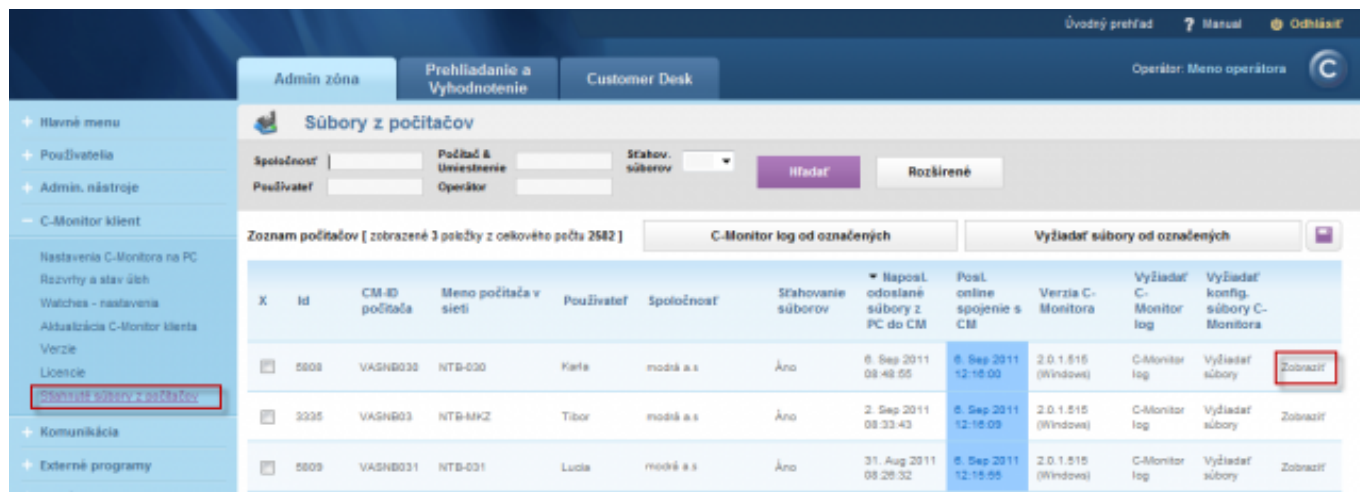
Úvodný prehľad   ? Manual   Odhlásiť

Admin zóna   Prehliadanie a Vyhodnotenie   Customer Desk

Operátor: Meno operátora

+ Hlavné menu
+ Používatelia
+ Admin. nástroje
− C-Monitor klient

Nastavenia C-Monitora na PC
Rozvrhy a stav úloh
Watches - nastavenia
Aktualizácia C-Monitor klienta
Verzie
Licencie
Obsiahnuté súbory z počítačov

+ Komunikácia
+ Externé programy

Súbory z počítačov

Spoločnosť
Používateľ
Počítač & Umiestnenie
Operátor
Sťahov. súborov
Hľadať
Rozšírené

Zoznam počítačov [ zobrazené 3 položky z celkového počtu 2582 ]
C-Monitor log od označených
Vyžiadať súbory od označených

| X | Id | CM-ID počítača | Meno počítača v sieti | Používateľ | Spoločnosť | Sťahovanie súborov | ▼ Naposl. odoslané súbory z PC do CM | Posl. online spojenie s CM | Verzia C-Monitora | Vyžiadať C-Monitor log | Vyžiadať konfig. súbory C-Monitora | |
|---|---|---|---|---|---|---|---|---|---|---|---|---|
| ☐ | 5608 | VASNB030 | NTB-030 | Karla | modrá a.s | Áno | 6. Sep 2011 08:48:55 | 6. Sep 2011 12:16:00 | 2.0.1.515 (Windows) | C-Monitor log | Vyžiadať súbory | Zobraziť |
| ☐ | 3335 | VASNB03 | NTB-MKZ | Tibor | modrá a.s | Áno | 2. Sep 2011 08:33:43 | 6. Sep 2011 12:16:09 | 2.0.1.515 (Windows) | C-Monitor log | Vyžiadať súbory | Zobraziť |
| ☐ | 5609 | VASNB031 | NTB-031 | Lucia | modrá a.s | Áno | 31. Aug 2011 08:26:32 | 6. Sep 2011 12:15:55 | 2.0.1.515 (Windows) | C-Monitor log | Vyžiadať súbory | Zobraziť |